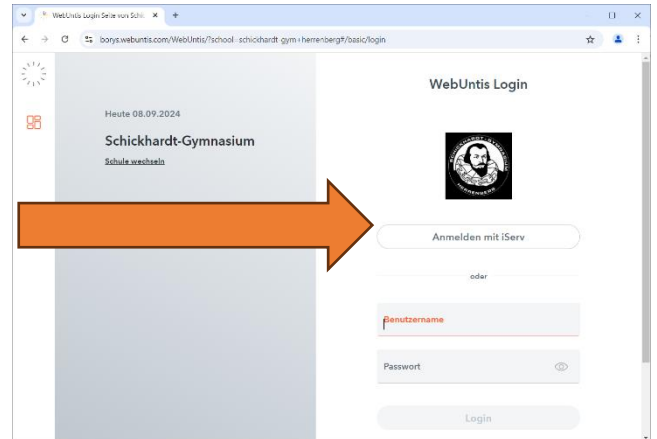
WebUntis Login Seite von Schi ×
+
borys.webuntis.com/WebUntis/?school=schickhardt-gym-herrenberg#/basic/login

Heute 08.09.2024
Schickhardt-Gymnasium
Schule wechseln

WebUntis Login

SCHICKHARDT-GYMNASIUM HERRENBERG

Anmelden mit iServ

oder

Benutzername

Passwort

Login